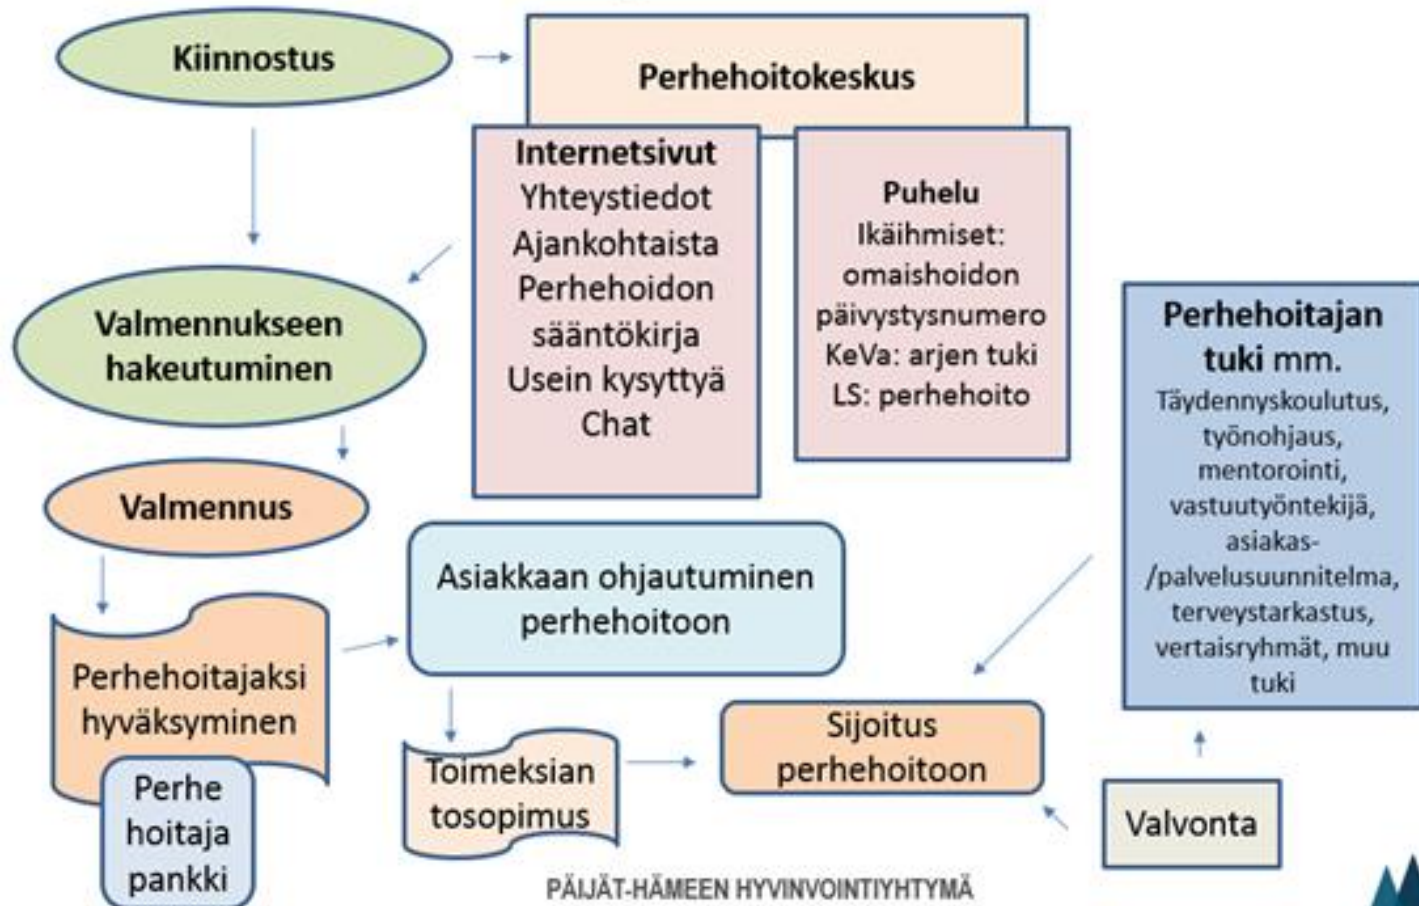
Kiinnostus

Perhehoitokeskus

Internetsivut
Yhteystiedot
Ajankohtaista
Perhehoidon sääntökirja
Usein kysyttyä
Chat

Puhelu
Ikäihmiset: omaishoidon päivystysnumero
KeVa: arjen tuki
LS: perhehoito

Valmennukseen hakeutuminen

Perhehoitajan tuki mm.
Täydennyskoulutus, työnohjaus, mentorointi, vastuutyöntekijä, asiakas-/palvelusuunnitelma, terveystarkastus, vertaisryhmät, muu tuki

Valmennus

Asiakkaan ohjautuminen perhehoitoon

Perhehoitajaksi hyväksyminen

Perhe hoitaja pankki

Toimeksiantosopimus

Sijoitus perhehoitoon

Valvonta

PÄIJÄT-HÄMEEN HYVINVOINTIYHTYMÄ